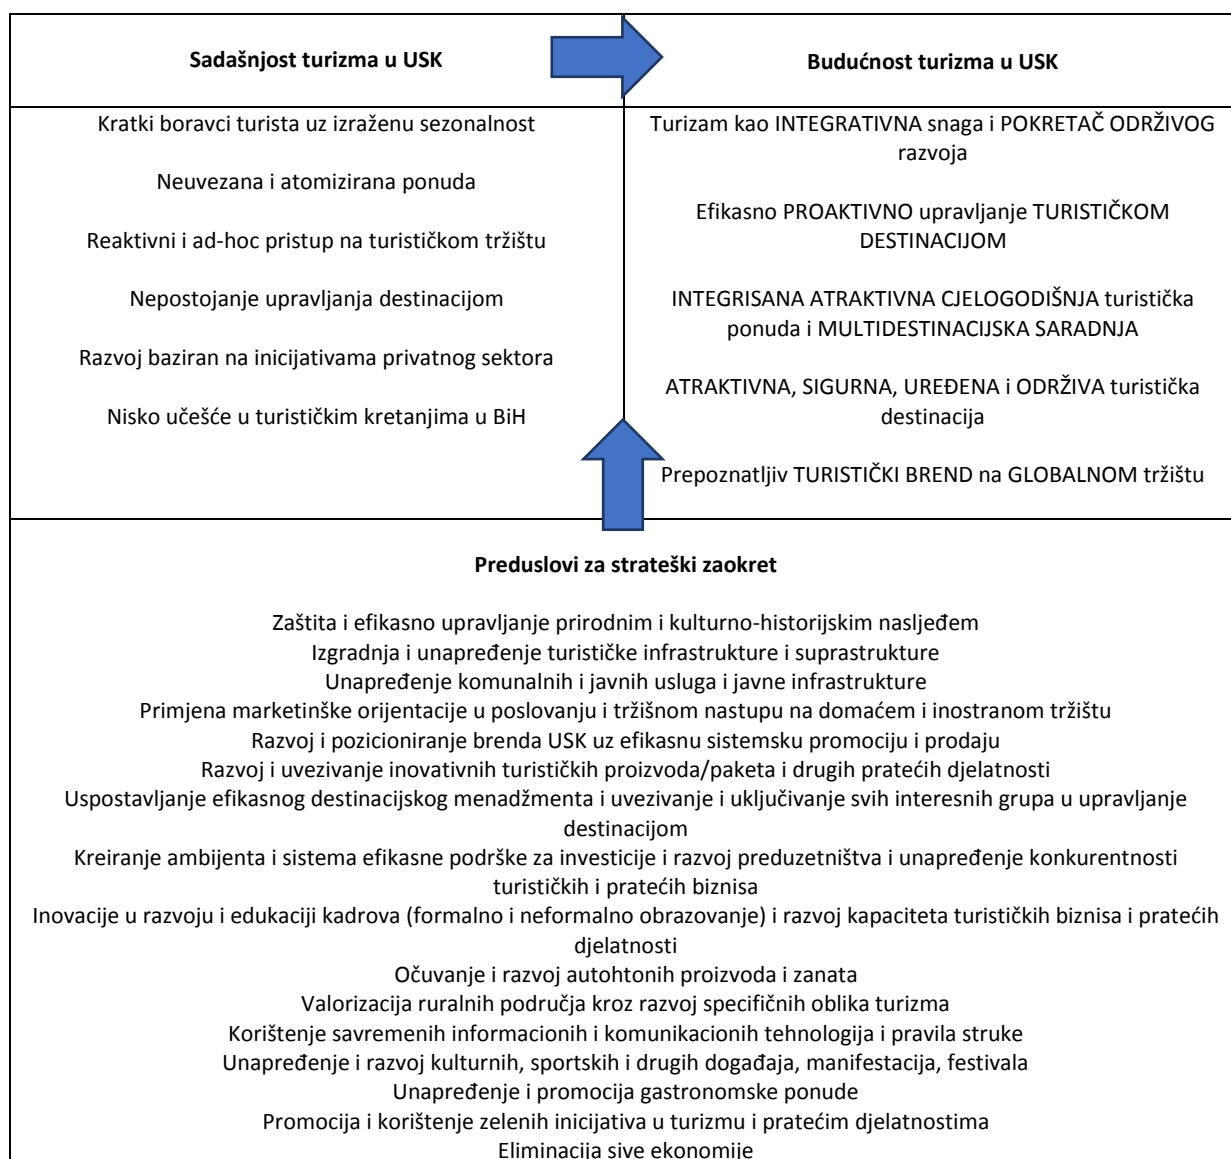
| Sadašnjost turizma u USK | Budućnost turizma u USK |
|---|---|
| Kratki boravci turista uz izraženu sezonalnost<br><br>Neuvezana i atomizirana ponuda<br><br>Reaktivni i ad-hoc pristup na turističkom tržištu<br><br>Nepostojanje upravljanja destinacijom<br><br>Razvoj baziran na inicijativama privatnog sektora<br><br>Nisko učešće u turističkim kretanjima u BiH | Turizam kao INTEGRATIVNA snaga i POKRETAČ ODRŽIVOG razvoja<br><br>Efikasno PROAKTIVNO upravljanje TURISTIČKOM DESTINACIJOM<br><br>INTEGRISANA ATRAKTIVNA CJELOGODIŠNJA turistička ponuda i MULTIDESTINACIJSKA SARADNJA<br><br>ATRAKTIVNA, SIGURNA, UREĐENA i ODRŽIVA turistička destinacija<br><br>Prepoznatljiv TURISTIČKI BREND na GLOBALNOM tržištu |

**Preduslovi za strateški zaokret**

Zaštita i efikasno upravljanje prirodnim i kulturno-historijskim nasljeđem
Izgradnja i unapređenje turističke infrastrukture i suprastrukture
Unapređenje komunalnih i javnih usluga i javne infrastrukture
Primjena marketinške orijentacije u poslovanju i tržišnom nastupu na domaćem i inostranom tržištu
Razvoj i pozicioniranje brenda USK uz efikasnu sistemsku promociju i prodaju
Razvoj i uvezivanje inovativnih turističkih proizvoda/paketa i drugih pratećih djelatnosti
Uspostavljanje efikasnog destinacijskog menadžmenta i uvezivanje i uključivanje svih interesnih grupa u upravljanje destinacijom
Kreiranje ambijenta i sistema efikasne podrške za investicije i razvoj preduzetništva i unapređenje konkurentnosti turističkih i pratećih biznisa
Inovacije u razvoju i edukaciji kadrova (formalno i neformalno obrazovanje) i razvoj kapaciteta turističkih biznisa i pratećih djelatnosti
Očuvanje i razvoj autohtonih proizvoda i zanata
Valorizacija ruralnih područja kroz razvoj specifičnih oblika turizma
Korištenje savremenih informacionih i komunikacionih tehnologija i pravila struke
Unapređenje i razvoj kulturnih, sportskih i drugih događaja, manifestacija, festivala
Unapređenje i promocija gastronomske ponude
Promocija i korištenje zelenih inicijativa u turizmu i pratećim djelatnostima
Eliminacija sive ekonomije